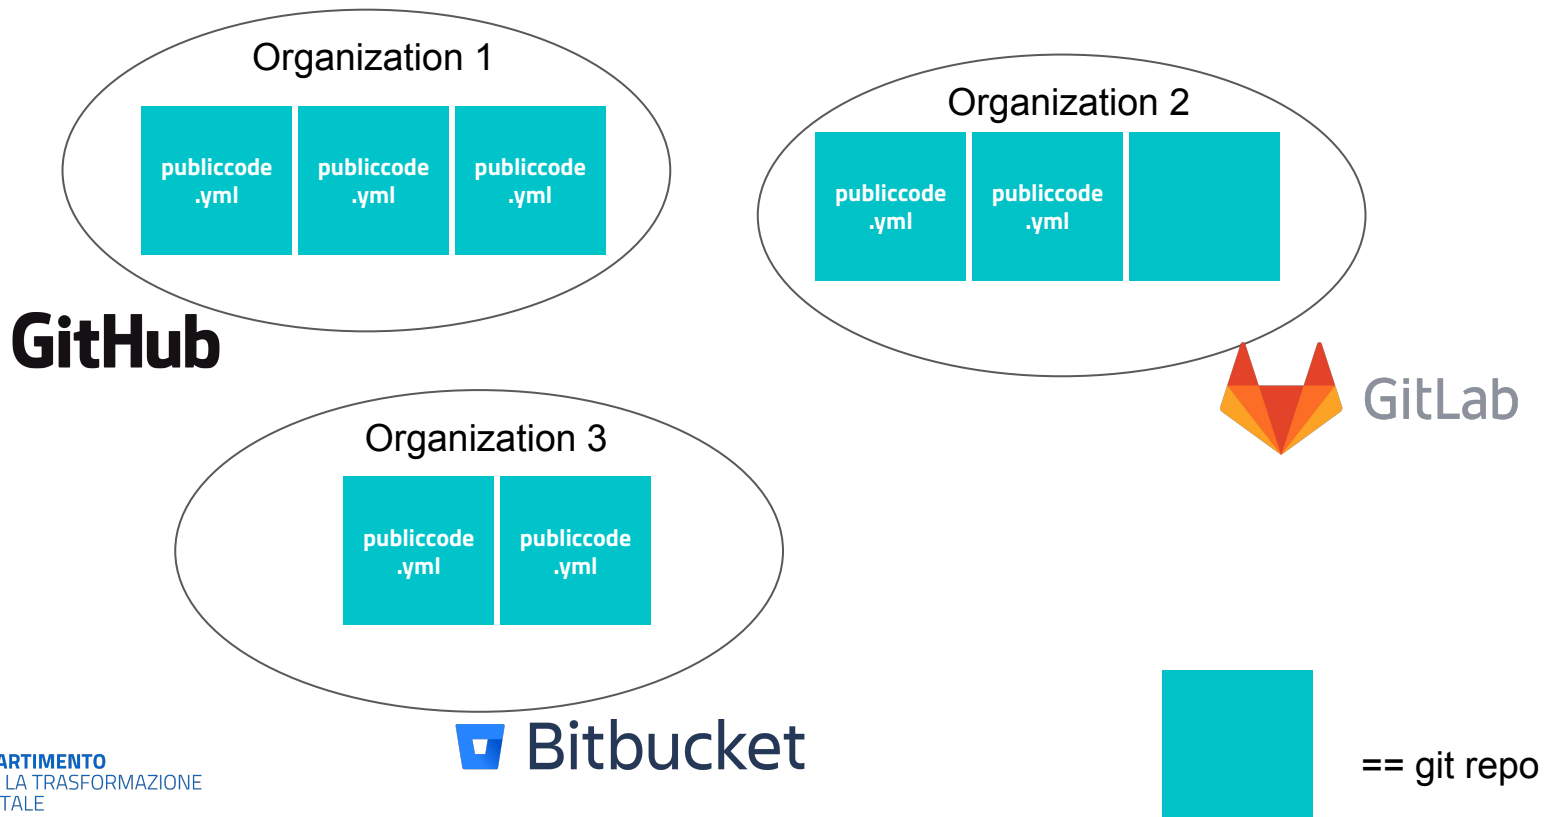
Organization 1

publiccode.yml

publiccode.yml

publiccode.yml

GitHub

Organization 2

publiccode.yml

publiccode.yml

GitLab

Organization 3

publiccode.yml

publiccode.yml

Bitbucket

ARTIMENTO
LA TRASFORMAZIONE
TALE

== git repo